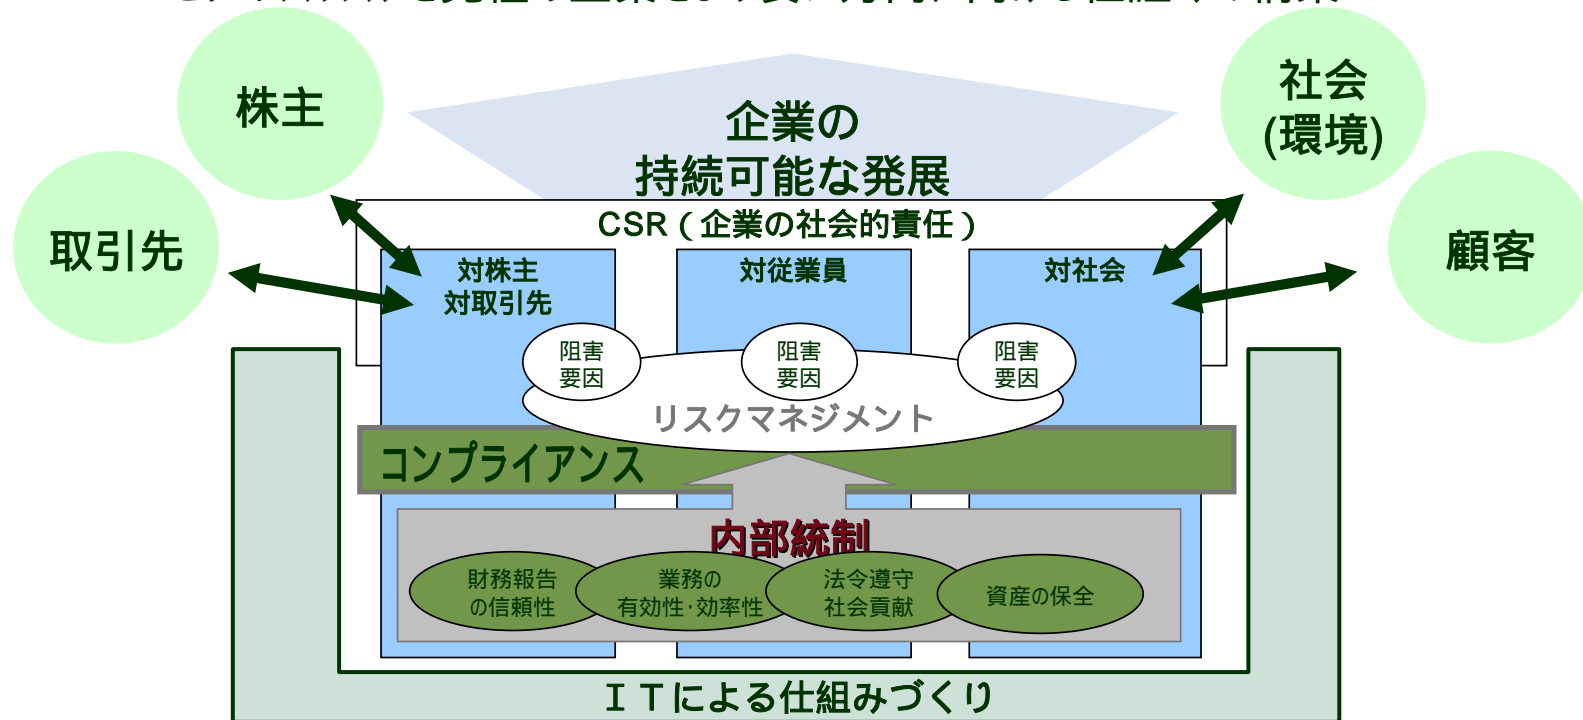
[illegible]

株主

社会
(環境)

企業の
持続可能な発展

取引先

顧客

CSR（企業の社会的責任）

対株主
対取引先

対従業員

対社会

阻害
要因

阻害
要因

阻害
要因

リスクマネジメント

コンプライアンス

内部統制

財務報告
の信頼性

業務の
有効性･効率性

法令遵守
社会貢献

資産の保全

ＩＴによる仕組みづくり